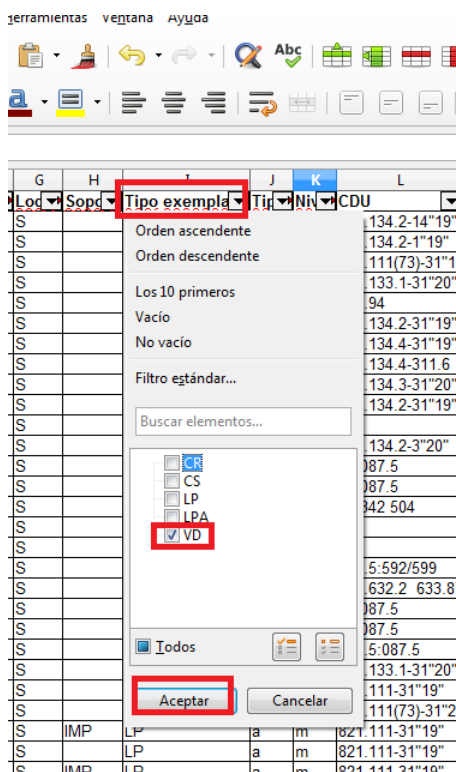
erramientas Ventana Ayuda

| G | H | I | J | K | L |
|---|---|---|---|---|---|
| Loc | Sopo | Tipo exempla | Tip | Niv | CDU |
| S | | | | | .134.2-14"19" |
| S | | | | | .134.2-1"19" |
| S | | | | | .111(73)-31"1 |
| S | | | | | .133.1-31"20" |
| S | | | | | .94 |
| S | | | | | .134.2-31"19" |
| S | | | | | .134.4-31"19" |
| S | | | | | .134.4-311.6 |
| S | | | | | .134.3-31"20" |
| S | | | | | .134.2-31"19" |
| S | | | | | |
| S | | | | | .134.2-3"20" |
| S | | | | | 087.5 |
| S | | | | | 087.5 |
| S | | | | | 842 504 |
| S | | | | | |
| S | | | | | |
| S | | | | | .5:592/599 |
| S | | | | | .632.2 633.8 |
| S | | | | | 087.5 |
| S | | | | | 087.5 |
| S | | | | | .5:087.5 |
| S | | | | | .133.1-31"20" |
| S | | | | | .111-31"19" |
| S | | | | | .111(73)-31"2 |
| S | IMP | LP | a | m | 821.111-31"19" |
| S | | LP | a | m | 821.111-31"19" |
| S | IMP | LP | | | 821.111-31"19" |

Orden ascendente
Orden descendente
Los 10 primeros
Vacío
No vacío
Filtro estándar...
Buscar elementos...
CR
CS
LP
LPA
VD
Todos
Aceptar
Cancelar